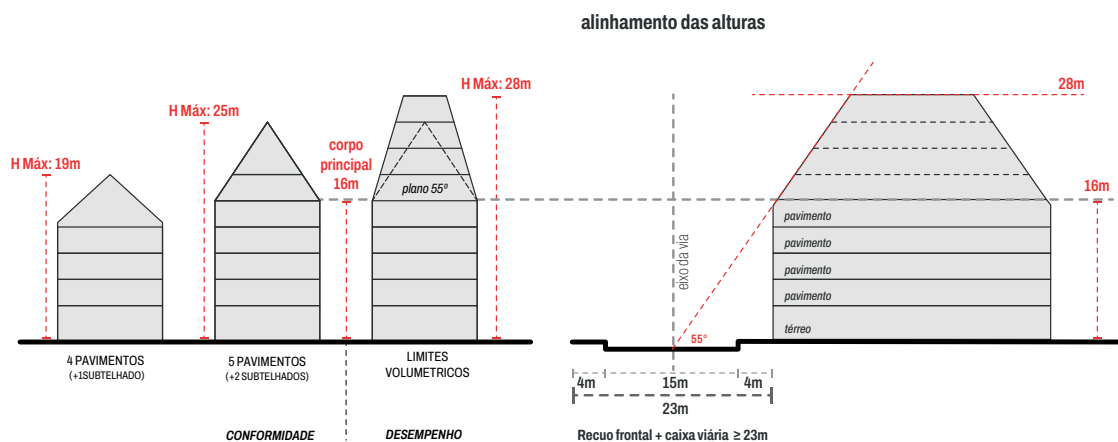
alinhamento das alturas

H Máx: 19m

H Máx: 25m

corpo principal 16m

H Máx: 28m

plano 55°

28m

16m

pavimento

pavimento

pavimento

pavimento

térreo

eixo da via

55°

4 PAVIMENTOS
(+1SUBTELHADO)

5 PAVIMENTOS
(+2 SUBTELHADOS)

LIMITES VOLUMETRICOS

4m 15m 4m

23m

CONFORMIDADE

DESEMPENHO

Recuo frontal + caixa viária ≥ 23m